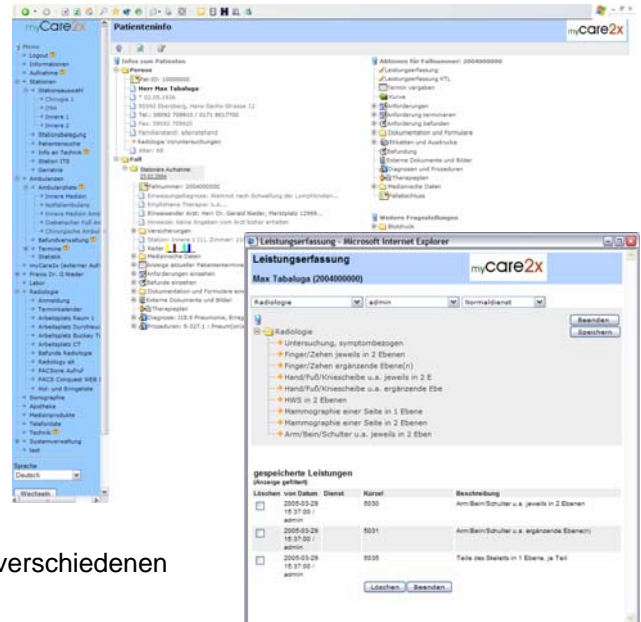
myCare2x

Patienteninfo

myCare2x

Infos zum Patienten
Person
Herr Max Tabaluga
Fall

Aktionen für Fallnummer: 2004000000
Leistungserfassung
Leistungserfassung KTL
Termin vergeben
Kurve
Anforderungen
Anforderung terminieren
Anforderung befunden
Dokumentation und Formulare
Etiketten und Ausdrucke
Entlassung
Externe Dokumente und Bilder
Diagnosen und Prozeduren
Therapieplan
Medizinische Daten
Fallabschluss

Weitere Fragestellungen
Blutdruck

Menu
Logout
Informationen
Aufnahme
Stationen
Stationsauswahl
Chirurgie 1
Innere 1
Innere 2
Stationsbelegung
Patientensuche
Info an Technik
Station ITS
Geriatrie
Ambulanzen
Ambulanzliste
Innere Medizin
Notfallambulanz
Befundverwaltung
Termine
Statistik
Labor
Radiologie
Anmeldung
Terminkalender
Befunde Radiologie
Radiology alt
PACSview Aufruf
Sonographie
Apotheke
Medizinprodukte
Telefonliste
Technik
Systemverwaltung
test

Sprache
Deutsch

Wechseln

Leistungserfassung - Microsoft Internet Explorer

Leistungserfassung

Max Tabaluga (2004000000)

myCare2x

Radiologie | admin | Normaldienst

Beenden
Speichern

Radiologie
Untersuchung, symptombezogen
Finger/Zehen jeweils in 2 Ebenen
Finger/Zehen ergänzende Ebene(n)
Hand/Fuß/Kniescheibe u.a. jeweils in 2 E
Hand/Fuß/Kniescheibe u.a. ergänzende Ebe
HWS in 2 Ebenen
Mammographie einer Seite in 1 Ebene
Mammographie einer Seite in 2 Ebenen
Arm/Bein/Schulter u.a. jeweils in 2 Eben

gespeicherte Leistungen
(Anzeige gefiltert)

| Löschen | von Datum | Dienst | Kürzel | Beschreibung |
|---|---|---|---|---|
| | 2005-03-29 15:37:00 / admin | | 5030 | Arm/Bein/Schulter u.a. jeweils in 2 Ebenen |
| | 2005-03-29 15:37:00 / admin | | 5031 | Arm/Bein/Schulter u.a. ergänzende Ebene(n) |
| | 2005-03-29 15:37:00 / admin | | 5035 | Teile des Skeletts in 1 Ebene, je Teil |

Löschen | Beenden

verschiedenen